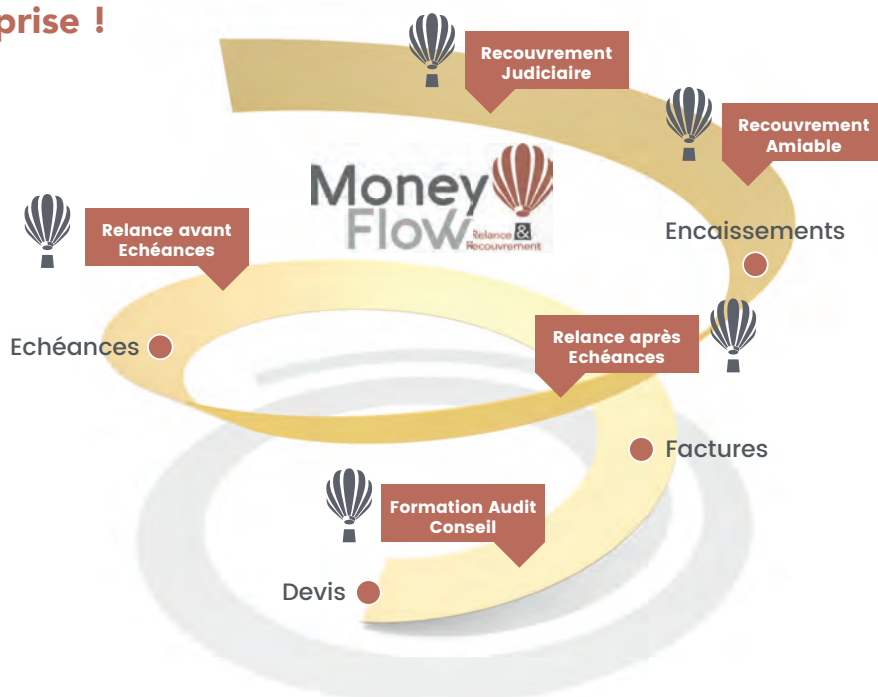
prise !

Recouvrement Judiciaire

Recouvrement Amiable

Money Flow Relance & Recouvrement

Encaissements

Relance avant Echéances

Echéances

Relance après Echéances

Factures

Formation Audit Conseil

Devis